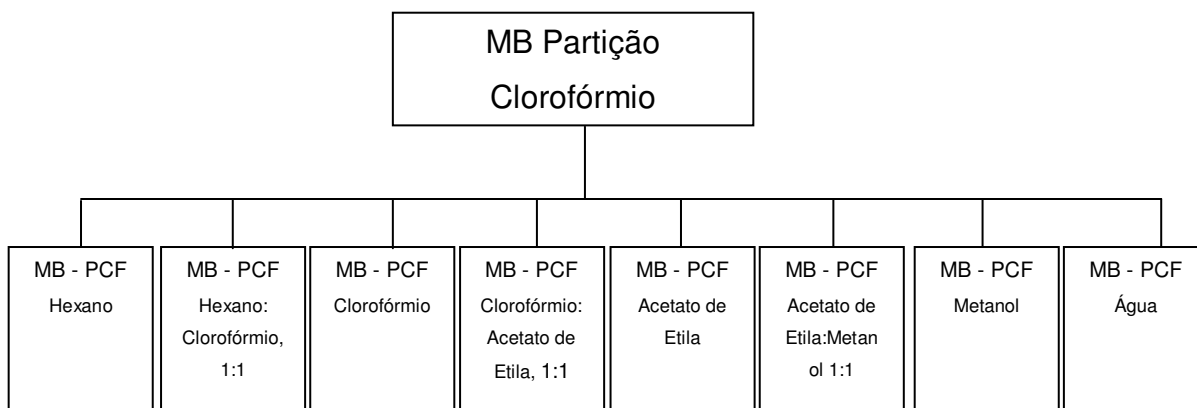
MB Partição Clorofórmio

MB - PCF Hexano

MB - PCF Hexano: Clorofórmio, 1:1

MB - PCF Clorofórmio

MB - PCF Clorofórmio: Acetato de Etila, 1:1

MB - PCF Acetato de Etila

MB - PCF Acetato de Etila:Metanol 1:1

MB - PCF Metanol

MB - PCF Água